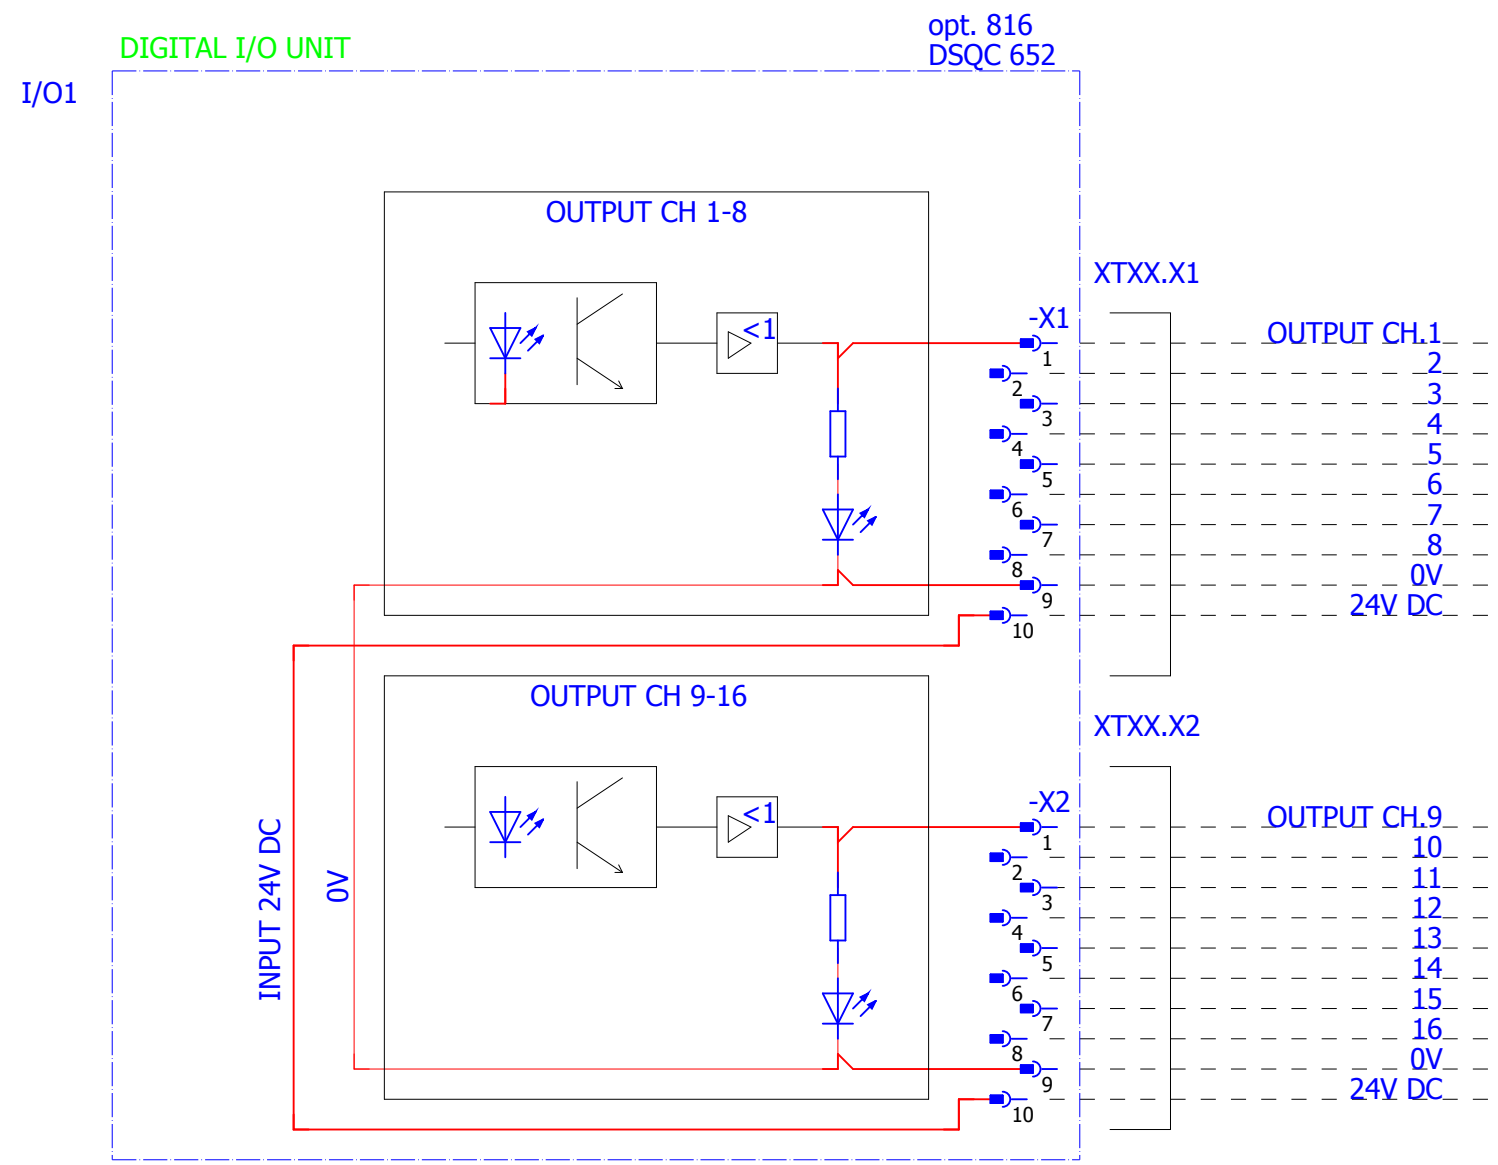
opt. 816
DSQC 652
DIGITAL I/O UNIT
I/O1

OUTPUT CH 1-8
<1
XTXX.X1
-X1
1
2
3
4
5
6
7
8
9
10
OUTPUT CH.1
2
3
4
5
6
7
8
0V
24V DC

OUTPUT CH 9-16
<1
XTXX.X2
-X2
1
2
3
4
5
6
7
8
9
10
OUTPUT CH.9
10
11
12
13
14
15
16
0V
24V DC

INPUT 24V DC
0V